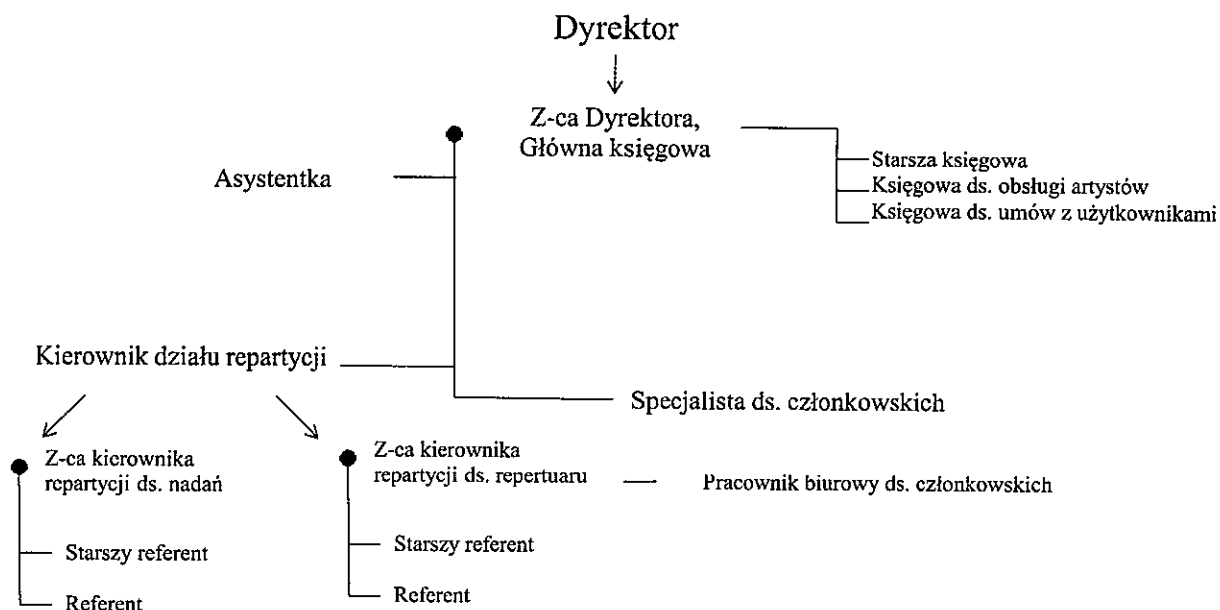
Dyrektor

Z-ca Dyrektora, Główna księgowa

Starsza księgowa
Księgowa ds. obsługi artystów
Księgowa ds. umów z użytkownikami

Asystentka

Kierownik działu repartycji

Specjalista ds. członkowskich

Z-ca kierownika repartycji ds. nadań

Starszy referent

Referent

Z-ca kierownika repartycji ds. repertuaru

Pracownik biurowy ds. członkowskich

Starszy referent

Referent